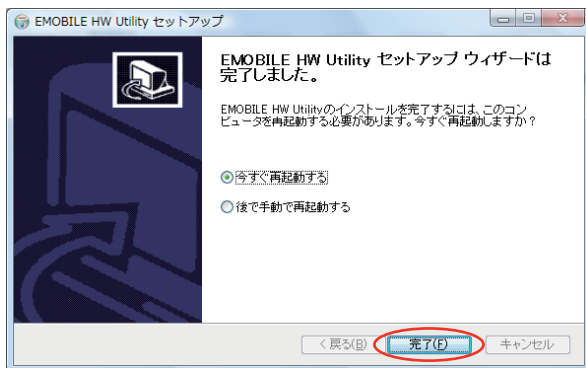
EMOBILE HW Utility セットアップ

EMOBILE HW Utility セットアップ ウィザードは完了しました。

EMOBILE HW Utilityのインストールを完了するには、このコンピュータを再起動する必要があります。今すぐ再起動しますか？

今すぐ再起動する

後で手動で再起動する

< 戻る(B)

完了(F)

キャンセル